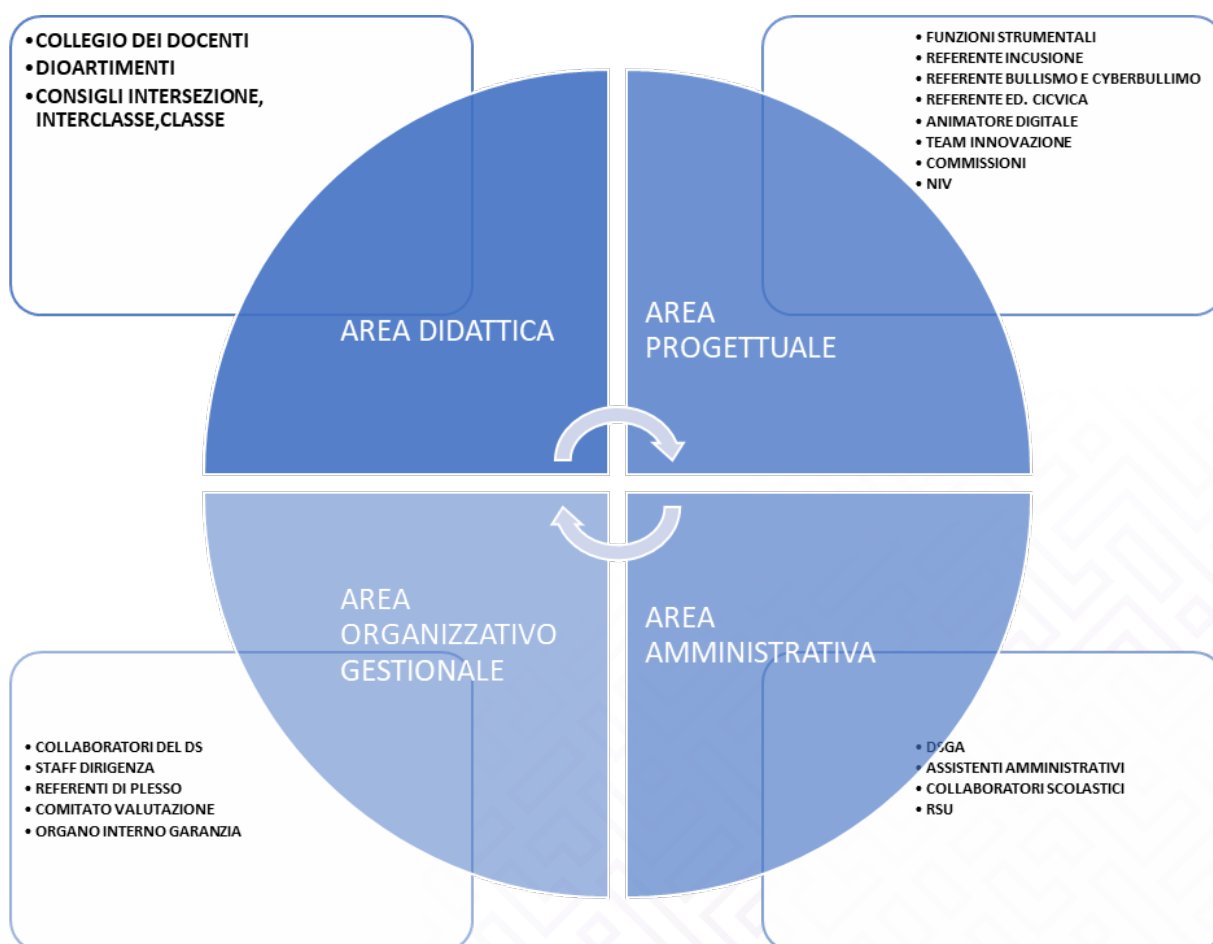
• COLLEGIO DEI DOCENTI
• DIOARTIMENTI
• CONSIGLI INTERSEZIONE, INTERCLASSE,CLASSE

• FUNZIONI STRUMENTALI
• REFERENTE INCUSIONE
• REFERENTE BULLISMO E CYBERBULLIMO
• REFERENTE ED. CICVICA
• ANIMATORE DIGITALE
• TEAM INNOVAZIONE
• COMMISSIONI
• NIV

AREA DIDATTICA

AREA PROGETTUALE

AREA ORGANIZZATIVO GESTIONALE

AREA AMMINISTRATIVA

• COLLABORATORI DEL DS
• STAFF DIRIGENZA
• REFERENTI DI PLESSO
• COMITATO VALUTAZIONE
• ORGANO INTERNO GARANZIA

• DSGA
• ASSISTENTI AMMINISTRATIVI
• COLLABORATORI SCOLASTICI
• RSU